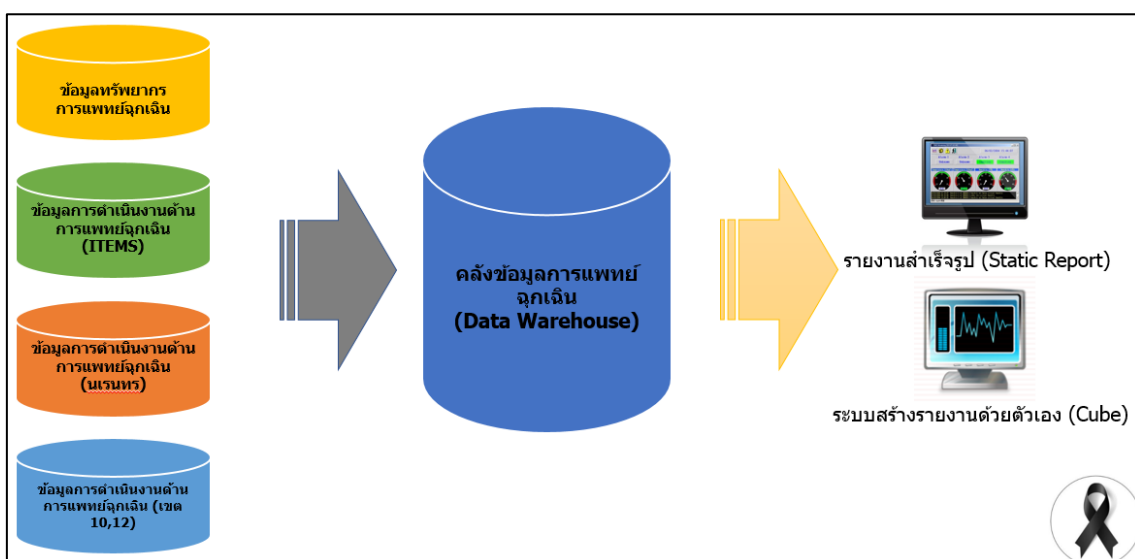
ข้อมูลทรัพยากร การแพทย์ฉุกเฉิน

ข้อมูลการดำเนินงานด้าน การแพทย์ฉุกเฉิน (ITEMS)

ข้อมูลการดำเนินงานด้าน การแพทย์ฉุกเฉิน (นเรนทร)

ข้อมูลการดำเนินงานด้าน การแพทย์ฉุกเฉิน (เขต 10,12)

คลังข้อมูลการแพทย์ ฉุกเฉิน (Data Warehouse)

รายงานสำเร็จรูป (Static Report)

ระบบสร้างรายงานด้วยตัวเอง (Cube)